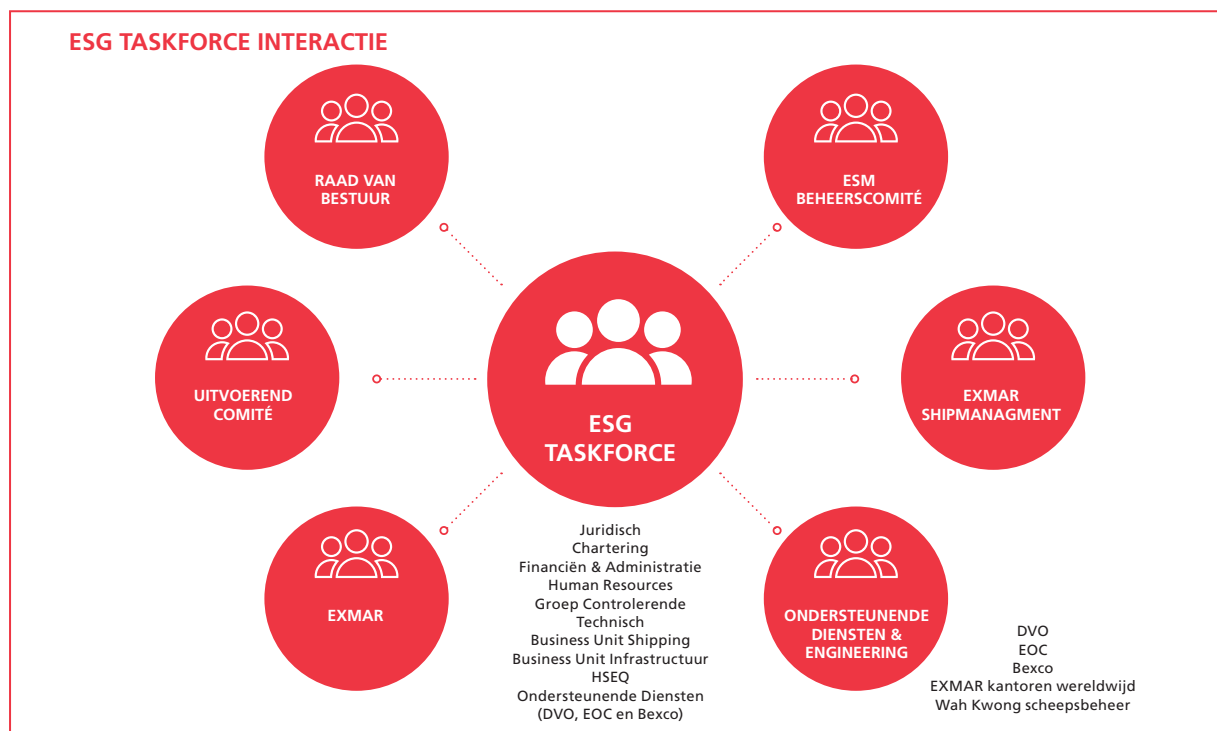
ESG TASKFORCE INTERACTIE

RAAD VAN BESTUUR

ESM BEHEERSCOMITÉ

UITVOEREND COMITÉ

ESG TASKFORCE

EXMAR SHIPMANAGMENT

EXMAR

Juridisch
Chartering
Financiën & Administratie
Human Resources
Groep Controlerende
Technisch
Business Unit Shipping
Business Unit Infrastructuur
HSEQ
Ondersteunende Diensten
(DVO, EOC en Bexco)

ONDERSTEUNENDE DIENSTEN & ENGINEERING

DVO
EOC
Bexco
EXMAR kantoren wereldwijd
Wah Kwong scheepsbeheer